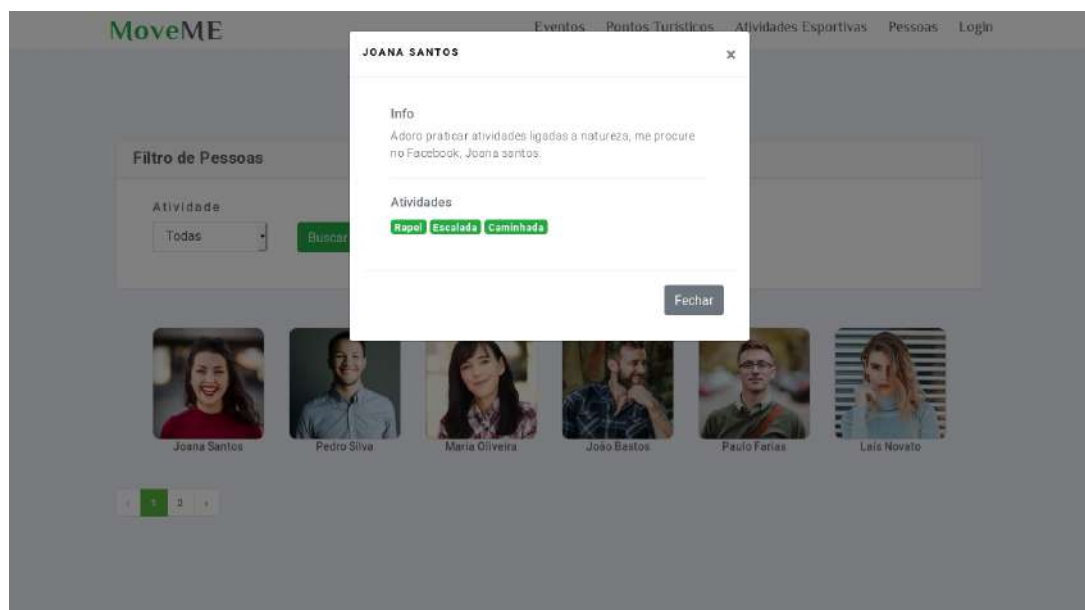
MoveME

Eventos Pontos Turisticos Atividades Esportivas Pessoas Login

JOANA SANTOS ×

Info

Adoro praticar atividades ligadas a natureza, me procure no Facebook, Joana santos.

Atividades

Rapel Escalada Caminhada

Fechar

Filtro de Pessoas

Atividade

Todas

Buscar

Joana Santos

Pedro Silva

Maria Oliveira

João Bastos

Paulo Farias

Laís Novato

‹ 1 2 ›